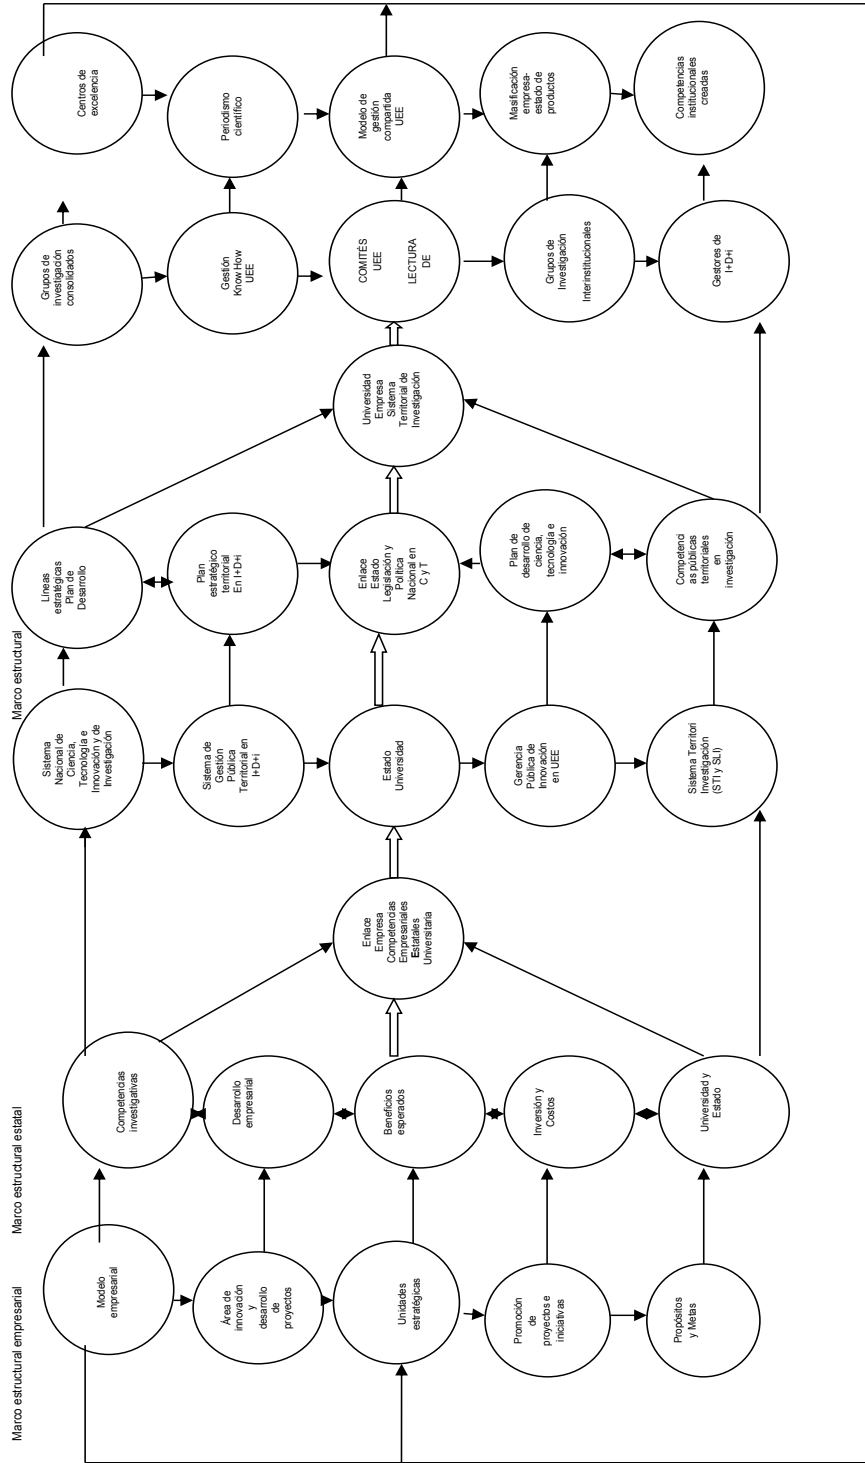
Marco estructural empresarial

Marco estructural estatal

Marco estructural

Modelo empresarial

Área de innovación y desarrollo de proyectos

Unidades estratégicas

Promoción de proyectos e iniciativas

Propósitos y Metas

Competencias investigativas

Desarrollo empresarial

Beneficios esperados

Inversión y Costos

Universidad y Estado

Enlace Empresa Competencias Empresariales Estatales Universitaria

Sistema Nacional de Ciencia, Tecnología e Innovación y de Investigación

Sistema de Gestión Pública Territorial en I+D+i

Estado Universidad

Gerencia Pública de Innovación en UEE

Sistema Territori Investigación (STI y SLI)

Líneas estratégicas Plan de Desarrollo

Plan estratégico territorial En I+D+i

Enlace Estado Legislación y Política Nacional en C y T

Plan de desarrollo de ciencia, tecnología e innovación

Competencias públicas territoriales en investigación

Universidad Empresa Sistema Territorial de Investigación

Grupos de investigación consolidados

Gestión Know How UEE

COMITÉS UEE LECTURA DE

Grupos de Investigación Interinstitucionales

Gestores de I+D+i

Centros de excelencia

Periodismo científico

Modelo de gestión compartida UEE

Masificación empresa-estado de productos

Competencias institucionales creadas